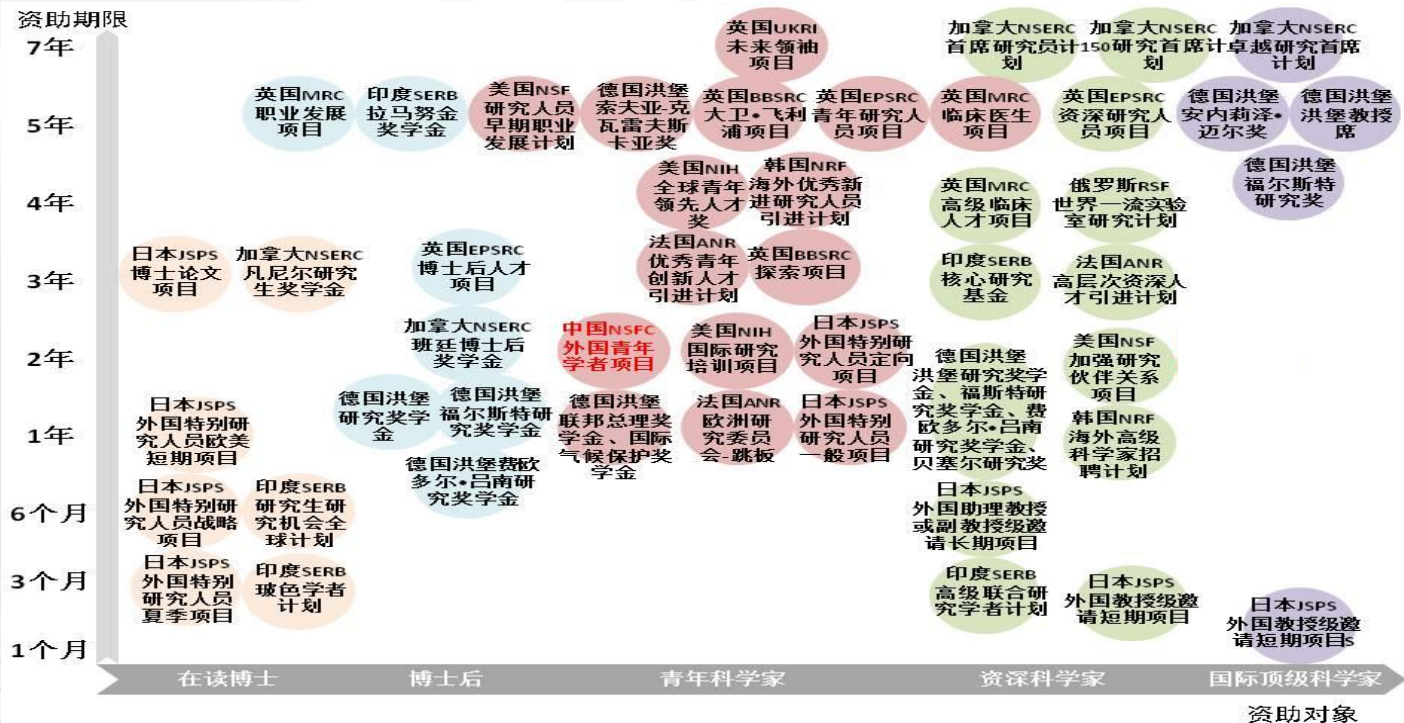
资助期限

7年

5年

4年

3年

2年

1年

6个月

3个月

1个月

英国UKRI未来领袖项目

加拿大NSERC首席研究员计划

加拿大NSERC150研究首席计划

加拿大NSERC卓越研究首席计划

英国MRC职业发展项目

印度SERB拉马努金奖学金

美国NSF研究人员早期职业发展计划

德国洪堡索夫亚-克瓦雷夫斯卡亚奖

英国BBSRC大卫•飞利浦项目

英国EPSRC青年研究人员项目

英国MRC临床医生项目

英国EPSRC资深研究人员项目

德国洪堡安内莉泽•迈尔奖

德国洪堡洪堡教授席

美国NIH全球青年领先人才奖

韩国NRF海外优秀新进研究人员引进计划

德国洪堡福尔斯特研究奖

英国MRC高级临床人才项目

俄罗斯RSF世界一流实验室研究计划

日本JSPS博士论文项目

加拿大NSERC凡尼尔研究生奖学金

英国EPSRC博士后人才项目

法国ANR优秀青年创新人才引进计划

英国BBSRC探索项目

印度SERB核心研究基金

法国ANR高层次资深人才引进计划

加拿大NSERC班廷博士后奖学金

中国NSFC外国青年学者项目

美国NIH国际研究培训项目

日本JSPS外国特别研究人员定向项目

德国洪堡洪堡研究奖学金、福斯特研究奖学金、费欧多尔•吕南研究奖学金、贝塞尔研究奖

美国NSF加强研究伙伴关系项目

德国洪堡研究奖学金

德国洪堡福尔斯特研究奖学金

日本JSPS外国特别研究人员欧美短期项目

德国洪堡联邦总理奖学金、国际气候保护奖学金

法国ANR欧洲研究委员会-跳板

日本JSPS外国特别研究人员一般项目

韩国NRF海外高级科学家招聘计划

德国洪堡费欧多尔•吕南研究奖学金

日本JSPS外国特别研究人员战略项目

印度SERB研究生研究机会全球计划

日本JSPS外国助理教授或副教授级邀请长期项目

日本JSPS外国特别研究人员夏季项目

印度SERB玻色学者计划

印度SERB高级联合研究学者计划

日本JSPS外国教授级邀请短期项目

日本JSPS外国教授级邀请短期项目s

在读博士

博士后

青年科学家

资深科学家

国际顶级科学家

资助对象